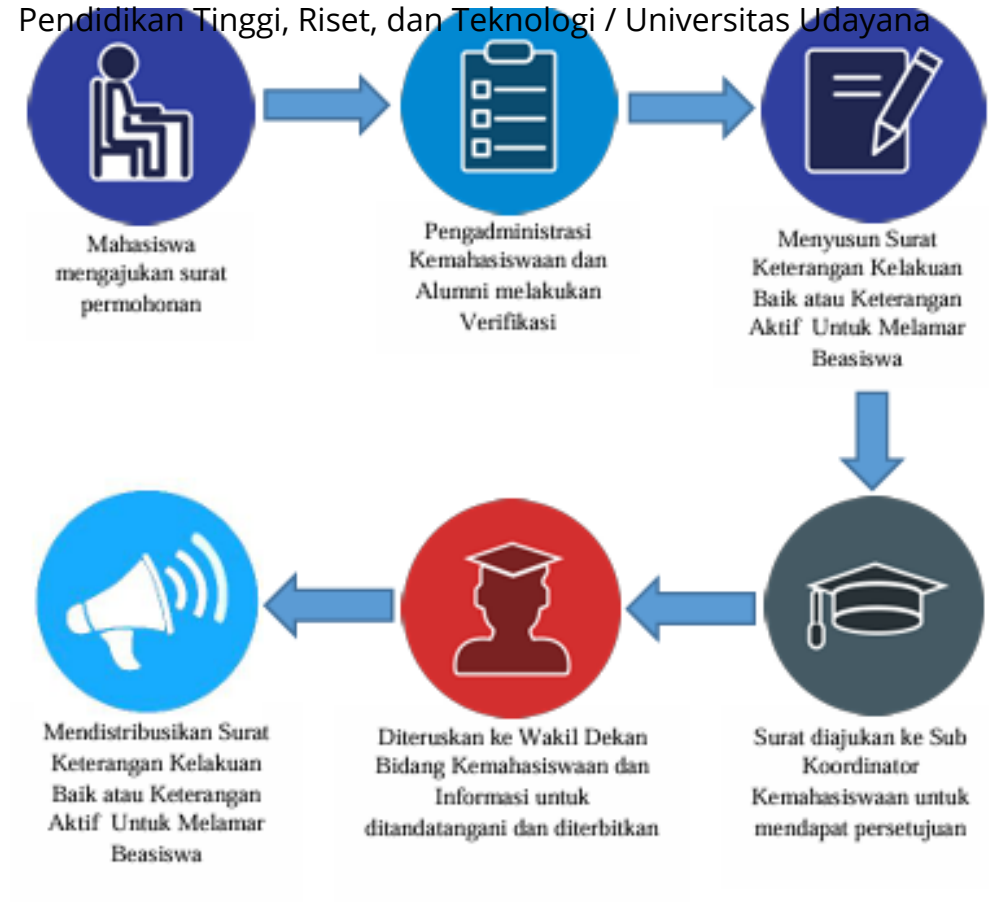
Pendidikan Tinggi, Riset, dan Teknologi / Universitas Udayana

Mahasiswa mengajukan surat permohonan

Pengadministrasi Kemahasiswaan dan Alumni melakukan Verifikasi

Menyusun Surat Keterangan Kelakuan Baik atau Keterangan Aktif Untuk Melamar Beasiswa

Surat diajukan ke Sub Koordinator Kemahasiswaan untuk mendapat persetujuan

Diteruskan ke Wakil Dekan Bidang Kemahasiswaan dan Informasi untuk ditandatangani dan diterbitkan

Mendistribusikan Surat Keterangan Kelakuan Baik atau Keterangan Aktif Untuk Melamar Beasiswa